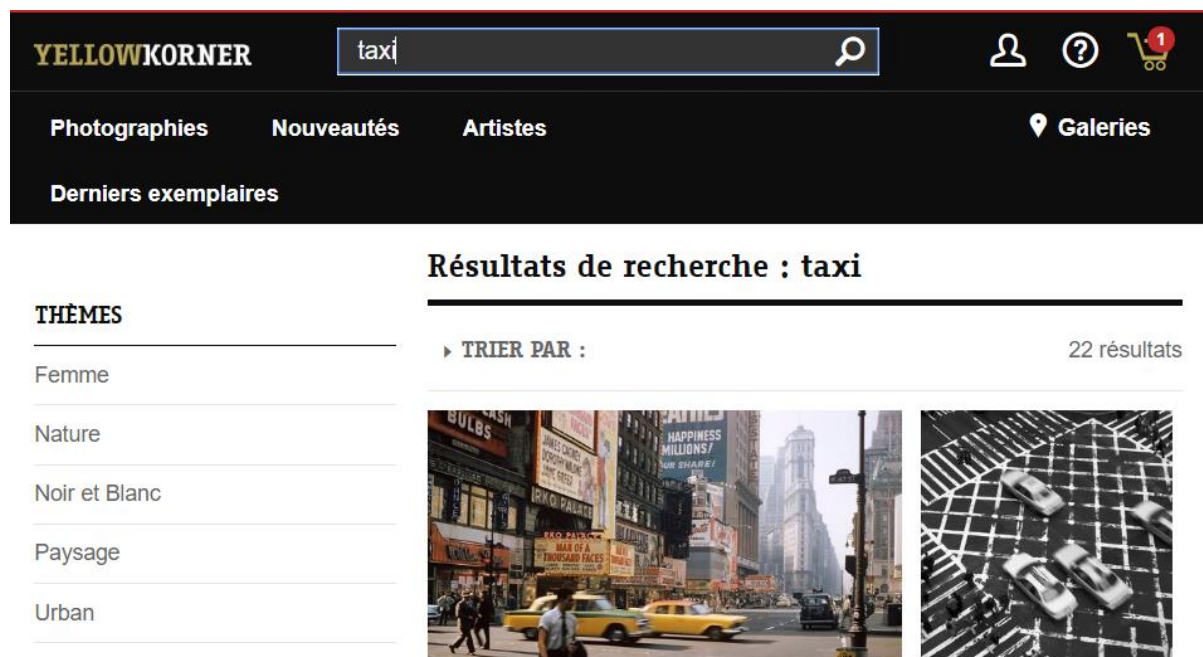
YELLOWKORNER

taxi

1

Photographies Nouveautés Artistes Galeries

Derniers exemplaires

Résultats de recherche : taxi

THÈMES

Femme

Nature

Noir et Blanc

Paysage

Urban

TRIER PAR :

22 résultats

BULBS

HAPPINESS MILLIONS/ OUR SHARE!

RKO PALACE

JAMES CAGNEY

MAN OF A THOUSAND FACES